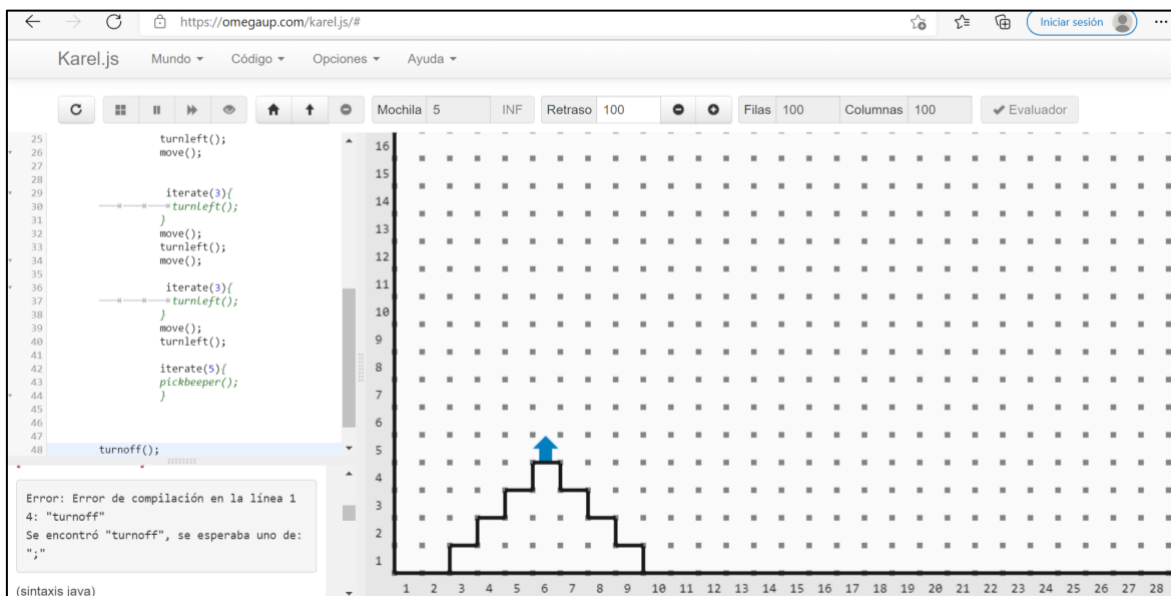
https://omegaup.com/karel.js/#

Iniciar sesión

Karel.js Mundo ▾ Código ▾ Opciones ▾ Ayuda ▾

Mochila 5 INF Retraso 100 Filas 100 Columnas 100 ✔ Evaluador

25 turnleft();
26 move();
27
28
29 iterate(3){
30 turnleft();
31 }
32 move();
33 turnleft();
34 move();
35
36 iterate(3){
37 turnleft();
38 }
39 move();
40 turnleft();
41
42 iterate(5){
43 pickbeeper();
44 }
45
46
47
48 turnoff();

Error: Error de compilación en la línea 14: "turnoff"
Se encontró "turnoff", se esperaba uno de: ";"

(sintaxis java)

16
15
14
13
12
11
10
9
8
7
6
5
4
3
2
1

1 2 3 4 5 6 7 8 9 10 11 12 13 14 15 16 17 18 19 20 21 22 23 24 25 26 27 28